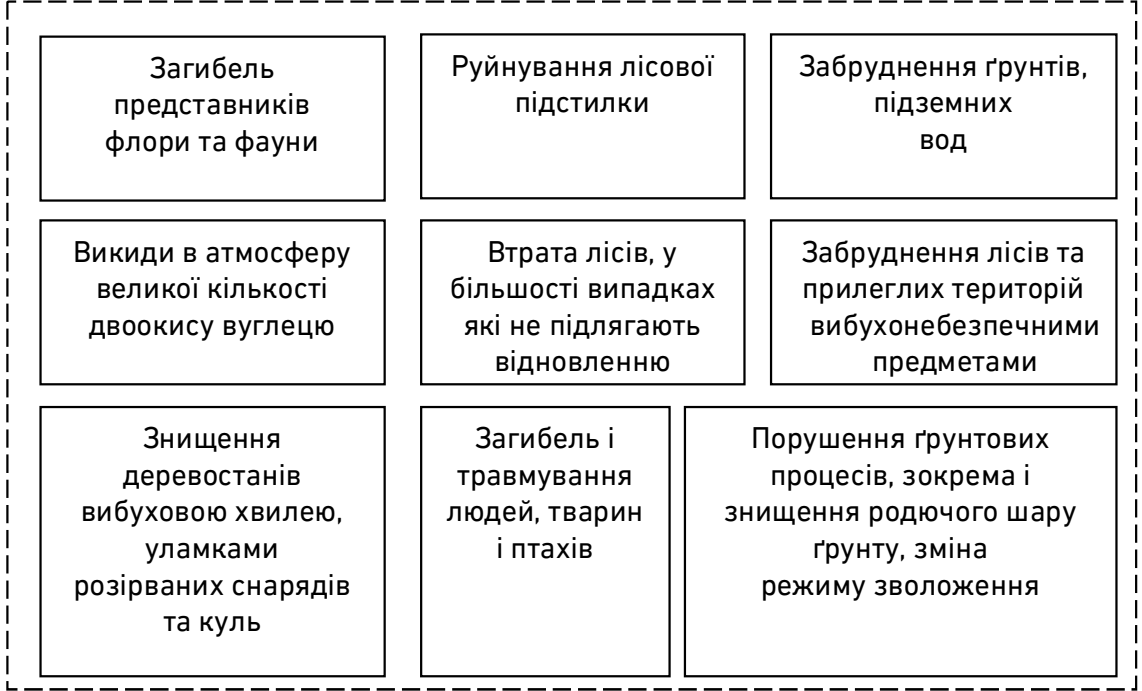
Загибель представників флори та фауни

Руйнування лісової підстилки

Забруднення ґрунтів, підземних вод

Викиди в атмосферу великої кількості двоокису вуглецю

Втрата лісів, у більшості випадках які не підлягають відновленню

Забруднення лісів та прилеглих територій вибухонебезпечними предметами

Знищення деревостанів вибуховою хвилею, уламками розірваних снарядів та куль

Загибель і травмування людей, тварин і птахів

Порушення ґрунтових процесів, зокрема і знищення родючого шару ґрунту, зміна режиму зволоження